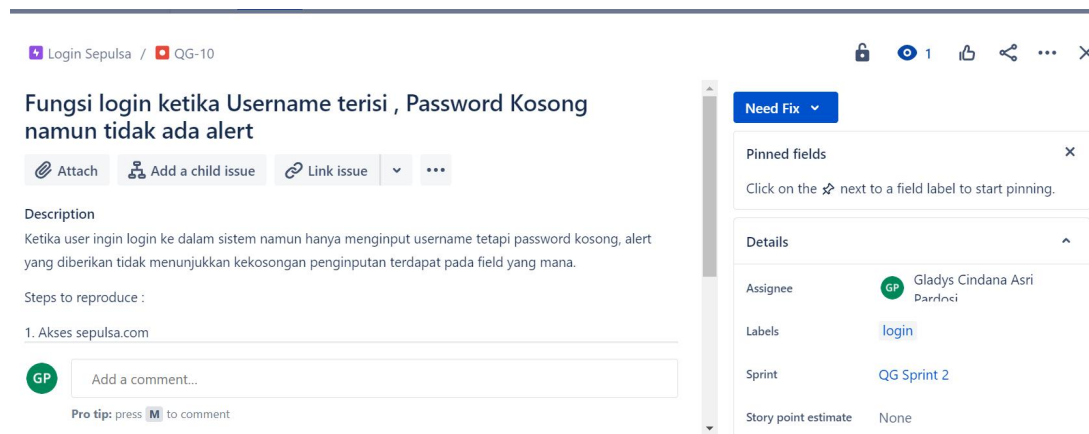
Login Sepulsa / QG-10

1

Fungsi login ketika Username terisi , Password Kosong namun tidak ada alert

Attach Add a child issue Link issue •••

Description

Ketika user ingin login ke dalam sistem namun hanya menginput username tetapi password kosong, alert yang diberikan tidak menunjukkan kekosongan penginputan terdapat pada field yang mana.

Steps to reproduce :

1. Akses sepulsa.com

GP Add a comment...

Pro tip: press M to comment

Need Fix

Pinned fields

Click on the next to a field label to start pinning.

Details

Assignee GP Gladys Cindana Asri Pardosi

Labels login

Sprint QG Sprint 2

Story point estimate None